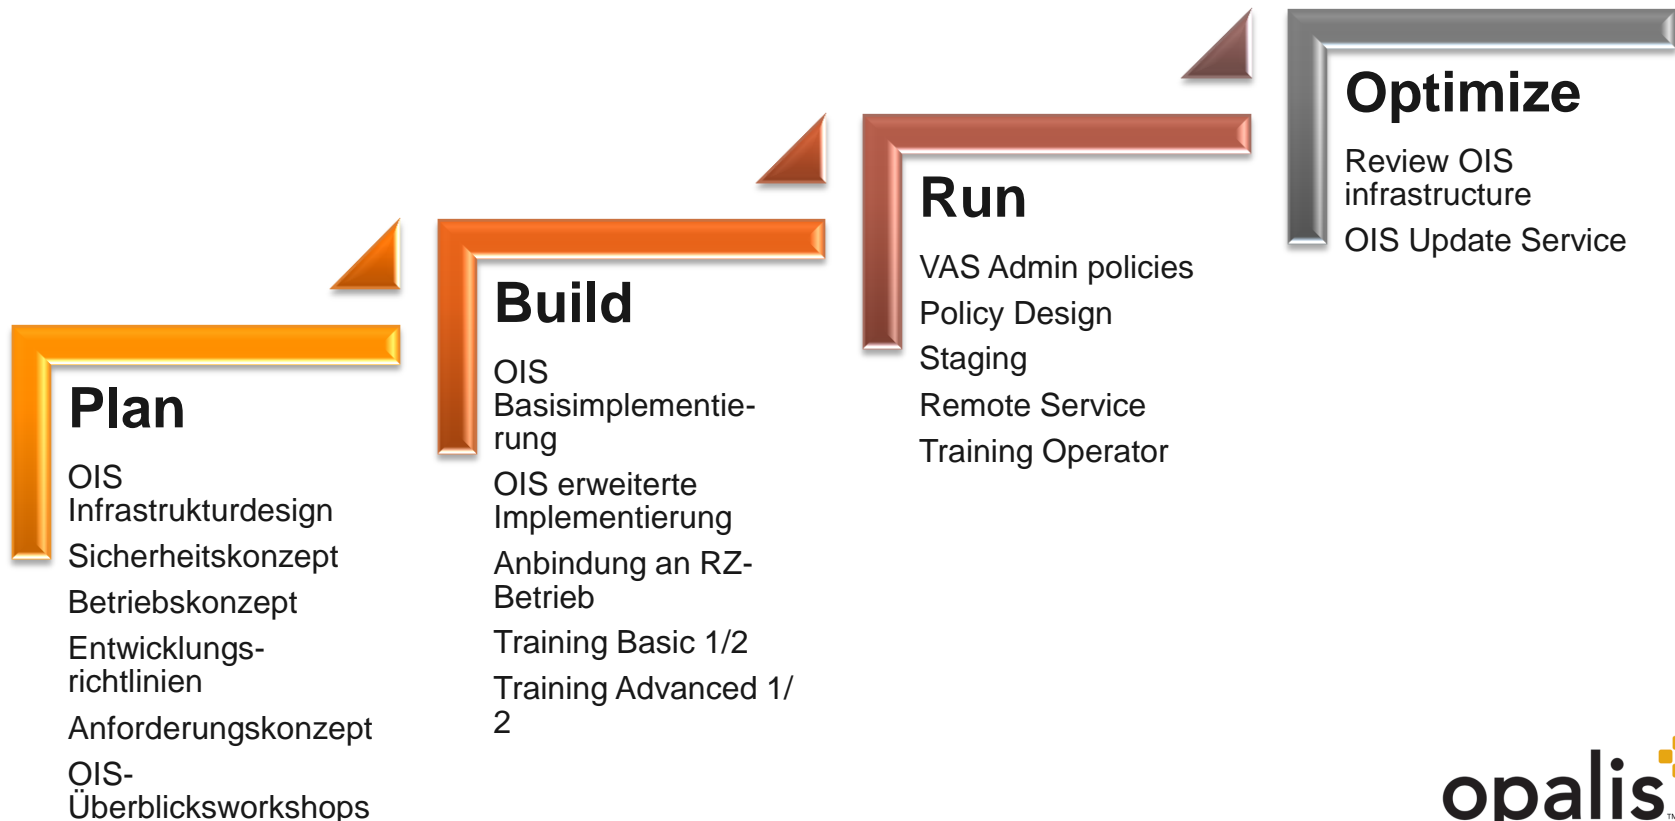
Plan

OIS Infrastrukturdesign

Sicherheitskonzept

Betriebskonzept

Entwicklungs-richtlinien

Anforderungskonzept

OIS-Überblicksworkshops

Build

OIS Basisimplementierung

OIS erweiterte Implementierung

Anbindung an RZ-Betrieb

Training Basic 1/2

Training Advanced 1/ 2

Run

VAS Admin policies

Policy Design

Staging

Remote Service

Training Operator

Optimize

Review OIS infrastructure

OIS Update Service

opalis